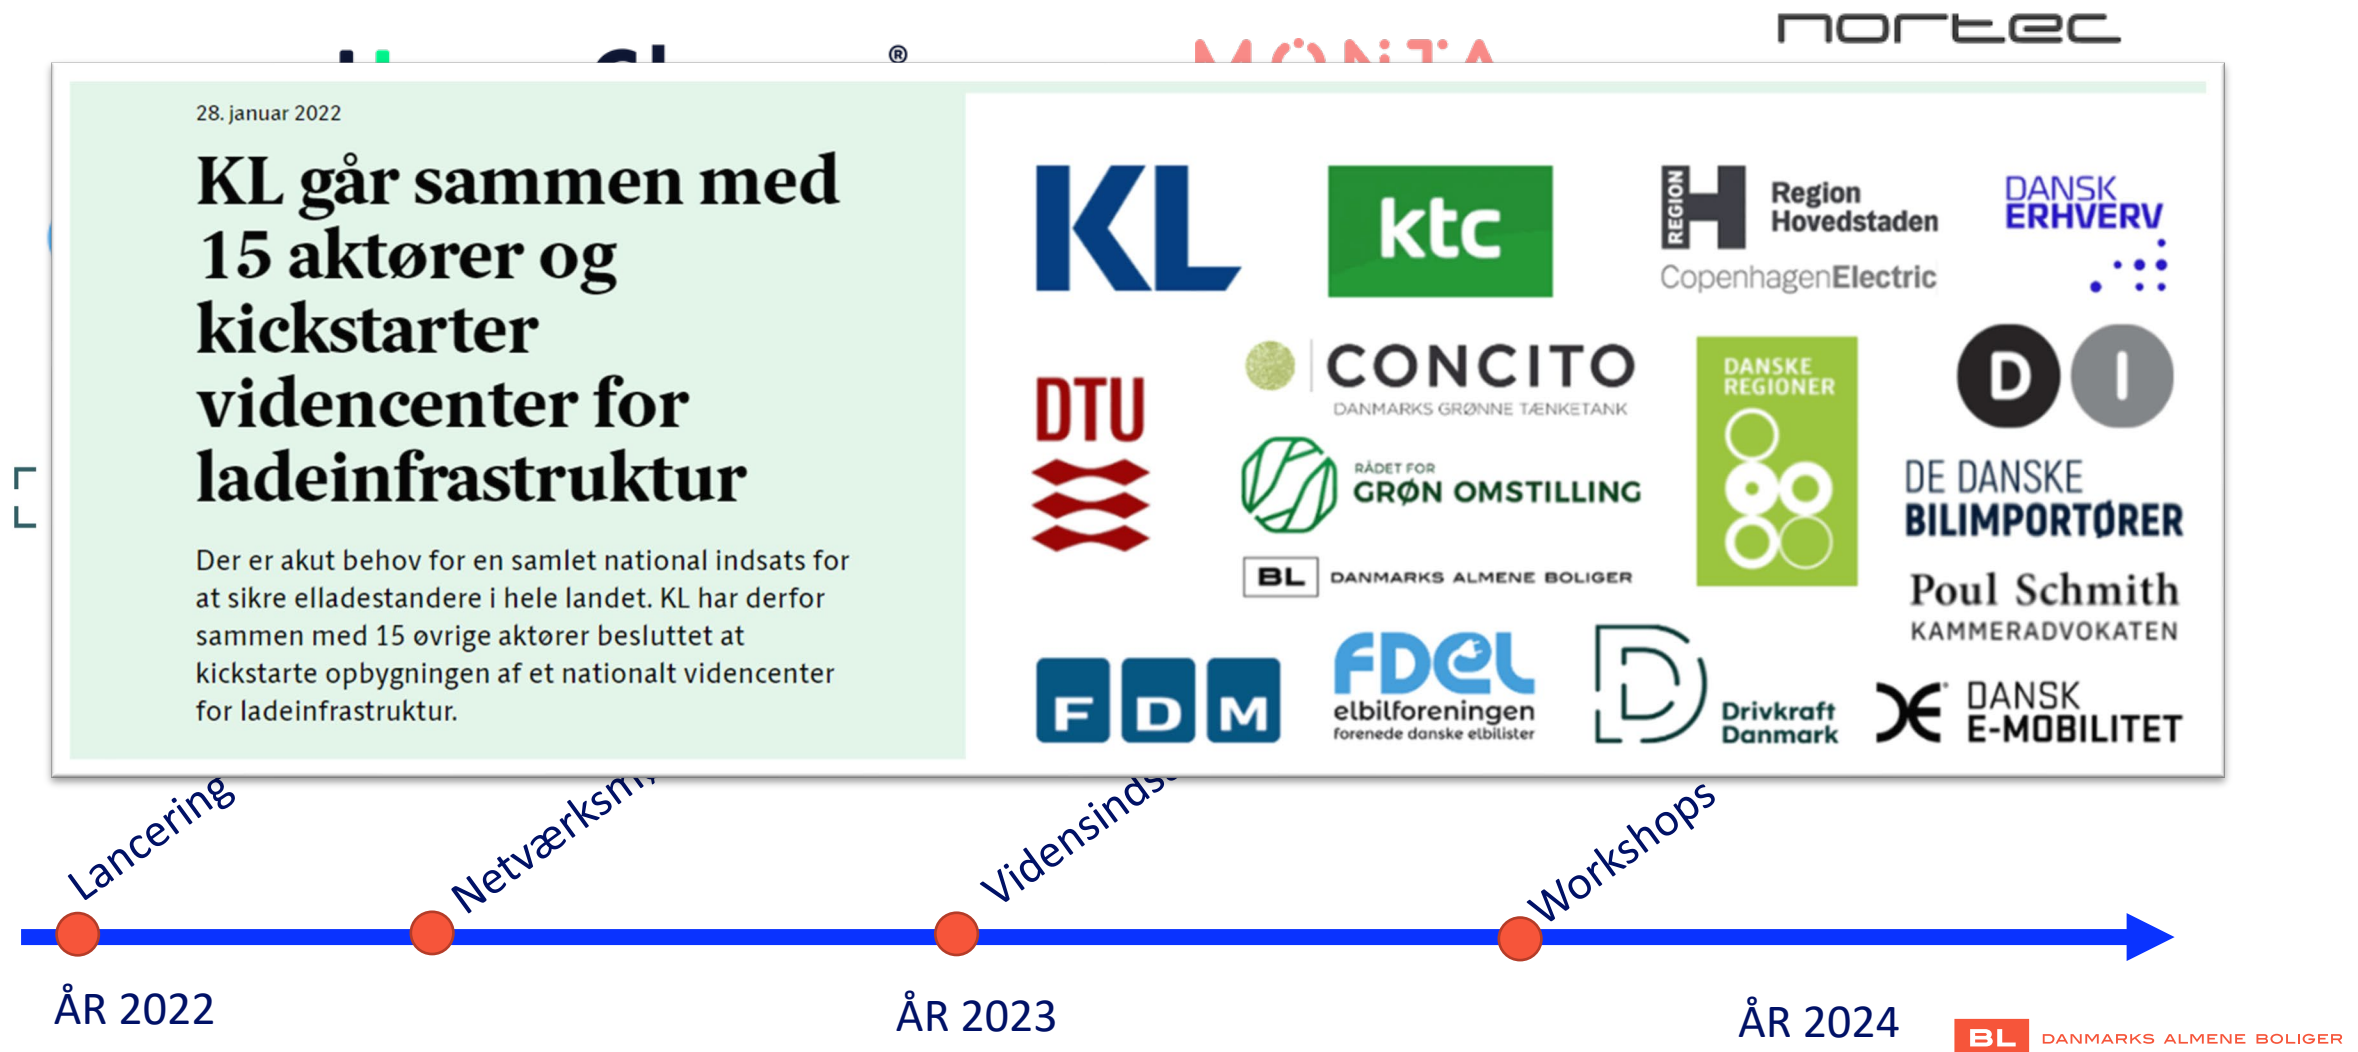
nortec

28. januar 2022

KL går sammen med 15 aktører og kickstarter videncenter for ladeinfrastruktur

Der er akut behov for en samlet national indsats for at sikre elladestandere i hele landet. KL har derfor sammen med 15 øvrige aktører besluttet at kickstarte opbygningen af et nationalt videncenter for ladeinfrastruktur.

KL

ktc

REGION H Region Hovedstaden

CopenhagenElectric

DANSK ERHVERV

DTU

CONCITO DANMARKS GRØNNE TÆNKETANK

RÅDET FOR GRØN OMSTILLING

BL DANMARKS ALMENE BOLIGER

DANSKE REGIONER

D I

DE DANSKE BILIMPORTØRER

Poul Schmith KAMMERADVOKATEN

F D M

FDEL elbilforeningen forenede danske elbilister

Drivkraft Danmark

DANSK E-MOBILITET

Lancering

Netværksm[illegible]

Vidensinds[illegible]

Workshops

ÅR 2022

ÅR 2023

ÅR 2024

BL DANMARKS ALMENE BOLIGER